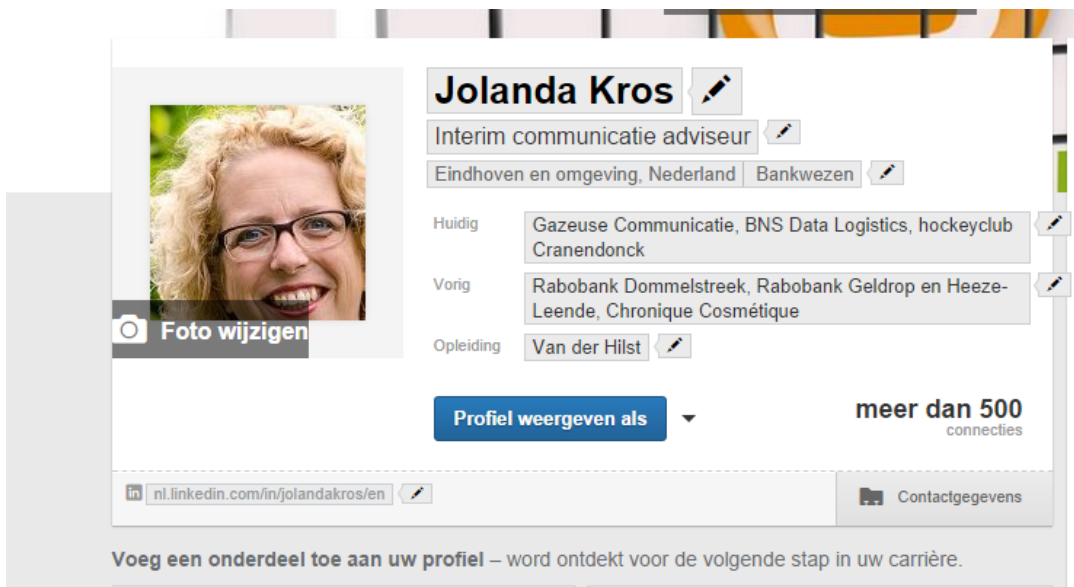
Foto wijzigen

Jolanda Kros

Interim communicatie adviseur

Eindhoven en omgeving, Nederland | Bankwezen

Huidig: Gazeuse Communicatie, BNS Data Logistics, hockeyclub Cranendonck

Vorig: Rabobank Dommelstreek, Rabobank Geldrop en Heeze-Leende, Chronique Cosmétique

Opleiding: Van der Hilst

Profiel weergeven als

meer dan 500
connecties

in nl.linkedin.com/in/jolandakros/en

Contactgegevens

Voeg een onderdeel toe aan uw profiel – word ontdekt voor de volgende stap in uw carrière.